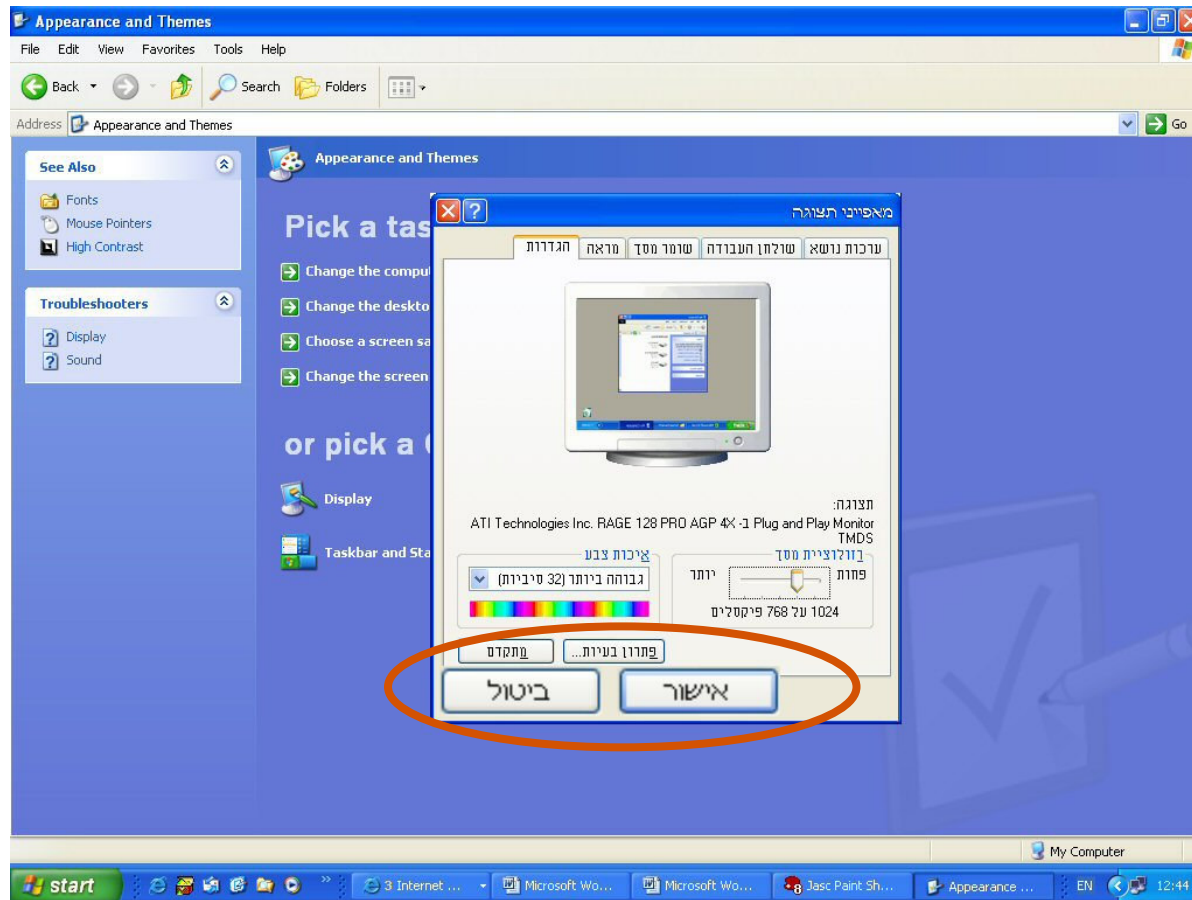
Appearance and Themes

File Edit View Favorites Tools Help

Back Search Folders

Address Appearance and Themes

Go

See Also

Fonts
Mouse Pointers
High Contrast

Troubleshooters

Display
Sound

Appearance and Themes

Pick a tas

Change the compu
Change the deskto
Choose a screen sa
Change the screen

or pick a

Display

Taskbar and Sta

מאפייני תצוגה

ערכות נושא | שולחן העבודה | שומר מסך | מראה | הגדרות

תצוגה:
ATI Technologies Inc. RAGE 128 PRO AGP 4X -ב Plug and Play Monitor TMDS

רזולוציית מסך
פחות יותר
1024 על 768 פיקסלים

איכות צבע
גבוהה ביותר (32 סיביות)

פתרון בעיות... מתקדם

אישור ביטול

My Computer

start 3 Internet ... Microsoft Wo... Microsoft Wo... Jasc Paint Sh... Appearance ... EN 12:44